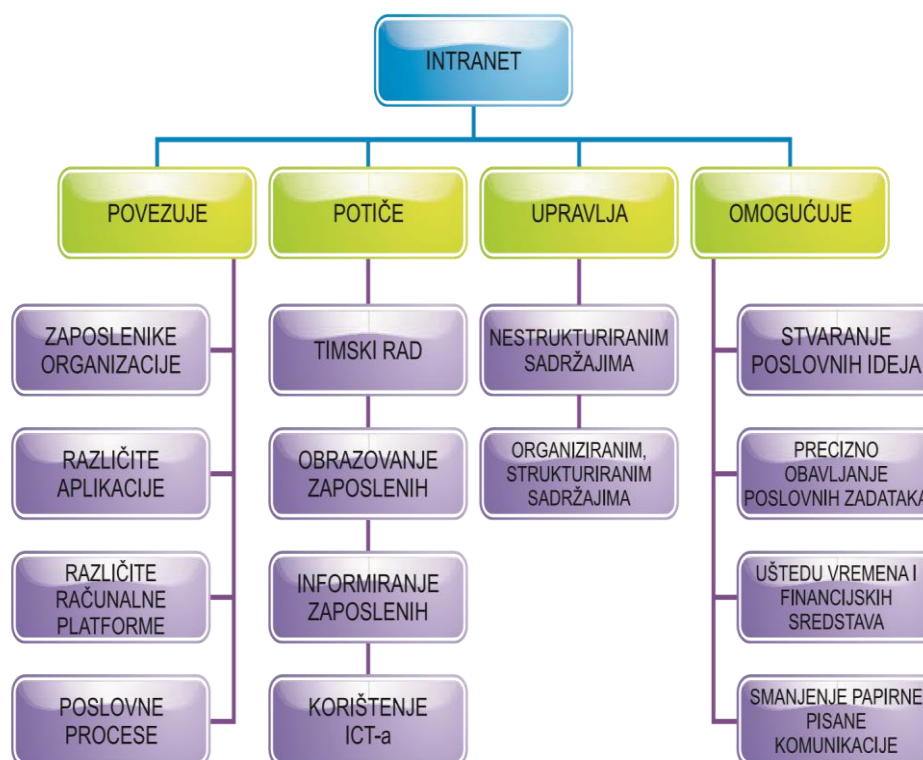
INTRANET

POVEZUJE

ZAPOSLENIKE ORGANIZACIJE

RAZLIČITE APLIKACIJE

RAZLIČITE RAČUNALNE PLATFORME

POSLOVNE PROCESE

POTIČE

TIMSKI RAD

OBRAZOVANJE ZAPOSLENIH

INFORMIRANJE ZAPOSLENIH

KORIŠTENJE ICT-a

UPRAVLJA

NESTRUKTURIRANIM SADRŽAJIMA

ORGANIZIRANIM, STRUKTURIRANIM SADRŽAJIMA

OMOGUĆUJE

STVARANJE POSLOVNIH IDEJA

PRECIZNO OBAVLJANJE POSLOVNIH ZADATAKA

UŠTEDU VREMENA I FINANCIJSKIH SREDSTAVA

SMANJENJE PAPIRNE PISANE KOMUNIKACIJE